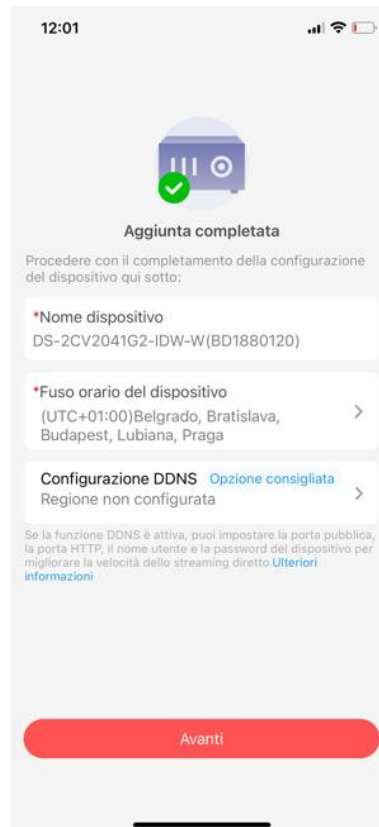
12:01

Aggiunta completata

Procedere con il completamento della configurazione del dispositivo qui sotto:

*Nome dispositivo
DS-2CV2041G2-IDW-W(BD1880120)

*Fuso orario del dispositivo
(UTC+01:00)Belgrado, Bratislava, Budapest, Lubiana, Praga
>

Configurazione DDNS Opzione consigliata
Regione non configurata
>

Se la funzione DDNS è attiva, puoi impostare la porta pubblica, la porta HTTP, il nome utente e la password del dispositivo per migliorare la velocità dello streaming diretto.Ulteriori informazioni

Avanti